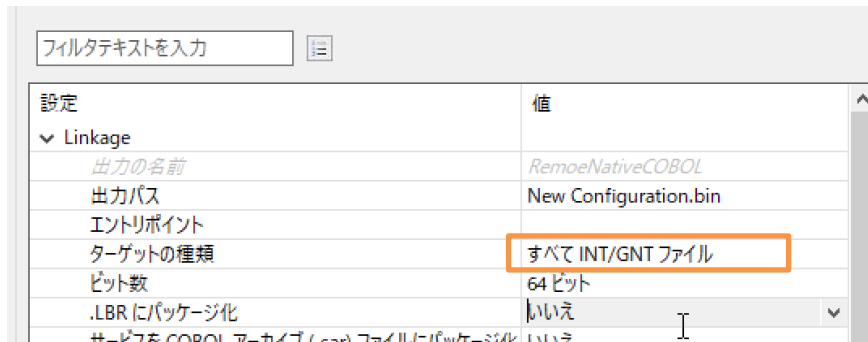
フィルタテキストを入力

| 設定 | 値 |
|---|---|
| Linkage | |
| 出力の名前 | RemoeNativeCOBOL |
| 出力パス | New Configuration.bin |
| エントリポイント | |
| ターゲットの種類 | すべて INT/GNT ファイル |
| ビット数 | 64 ビット |
| .LBR にパッケージ化 | いいえ |
| サービスを COBOL アーカイブ (.car) ファイルにパッケージ化 | いいえ |